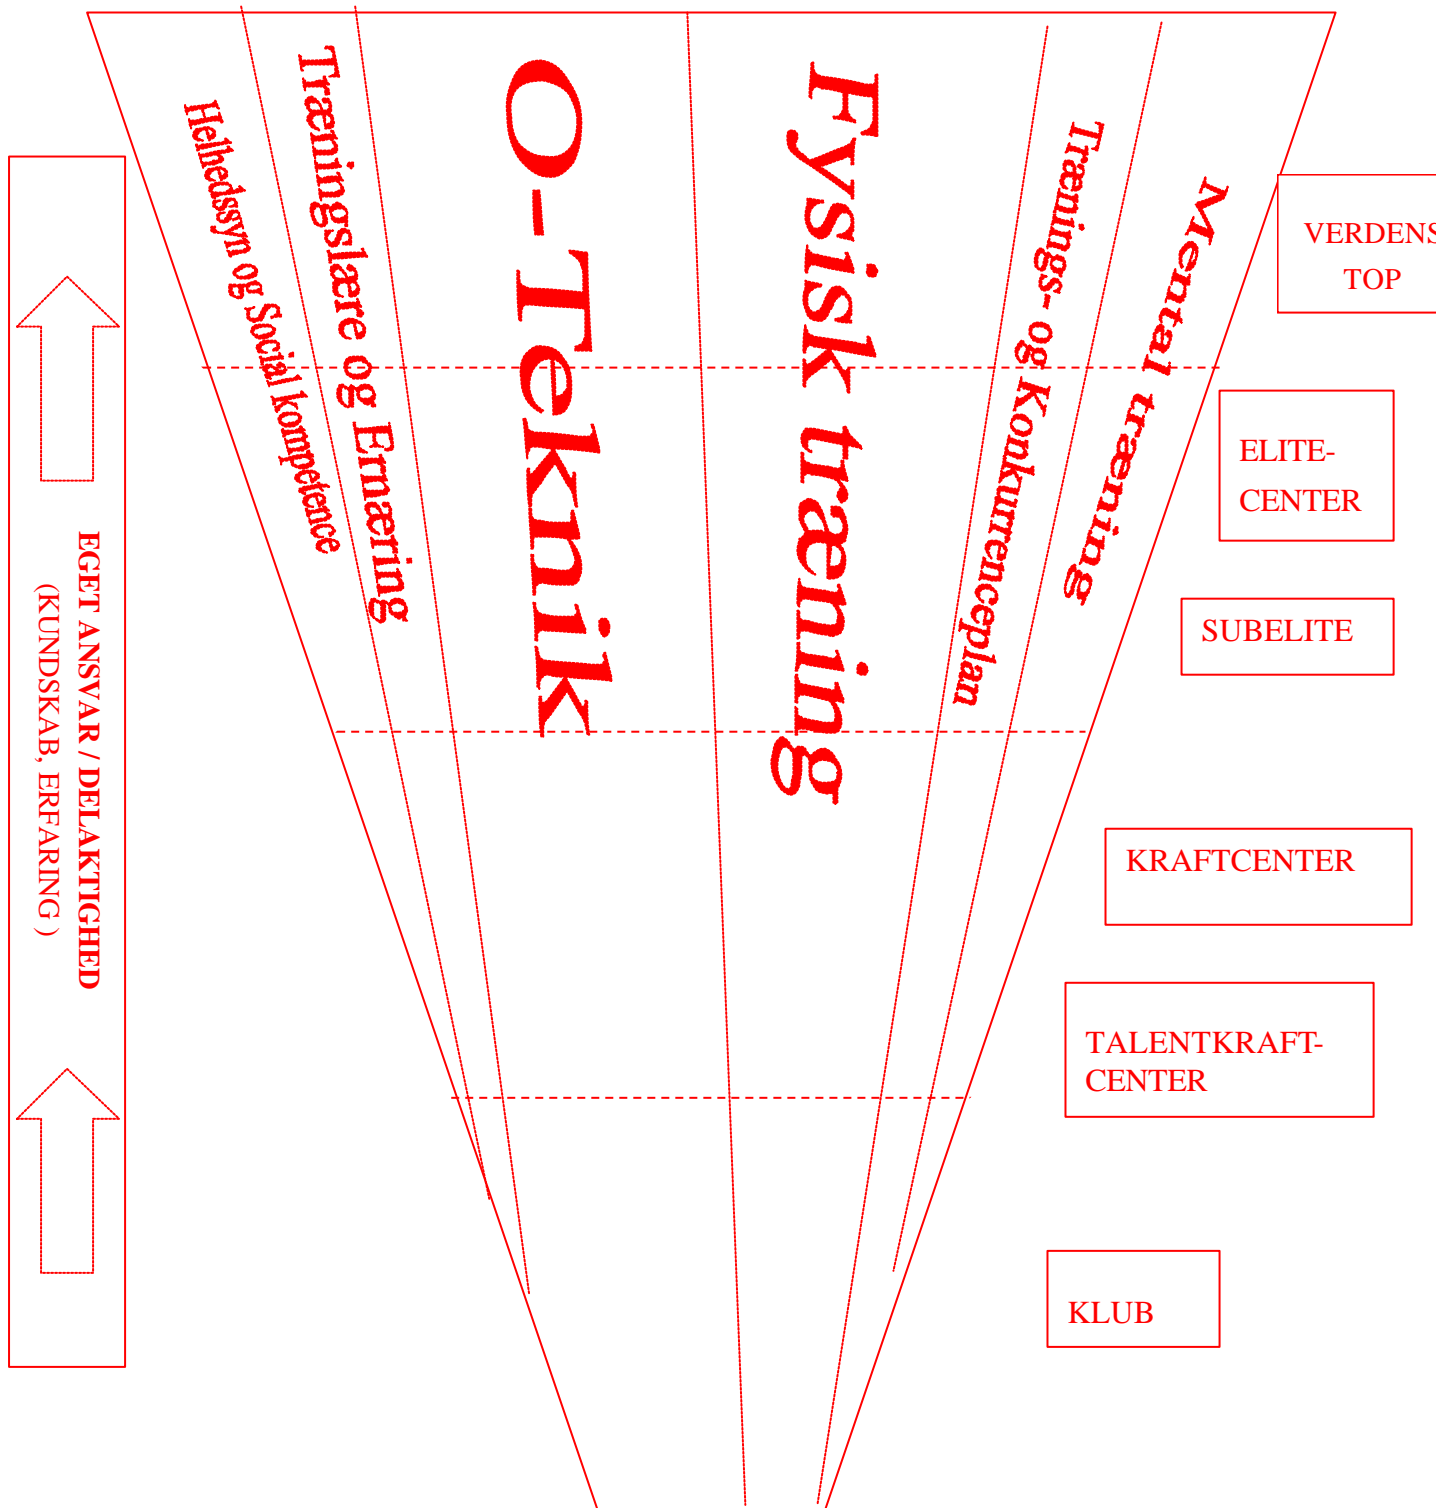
EGET ANSVAR / DELAKTIGHED
(KUNDSKAB, ERFARING )

Helhedssyn og Social kompetence

Træningslære og Ernæring

O-Teknik

Fysisk træning

Trænings- og Konkurrenceplan

Mental træning

VERDENS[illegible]
TOP

ELITE-
CENTER

SUBELITE

KRAFTCENTER

TALENTKRAFT-
CENTER

KLUB